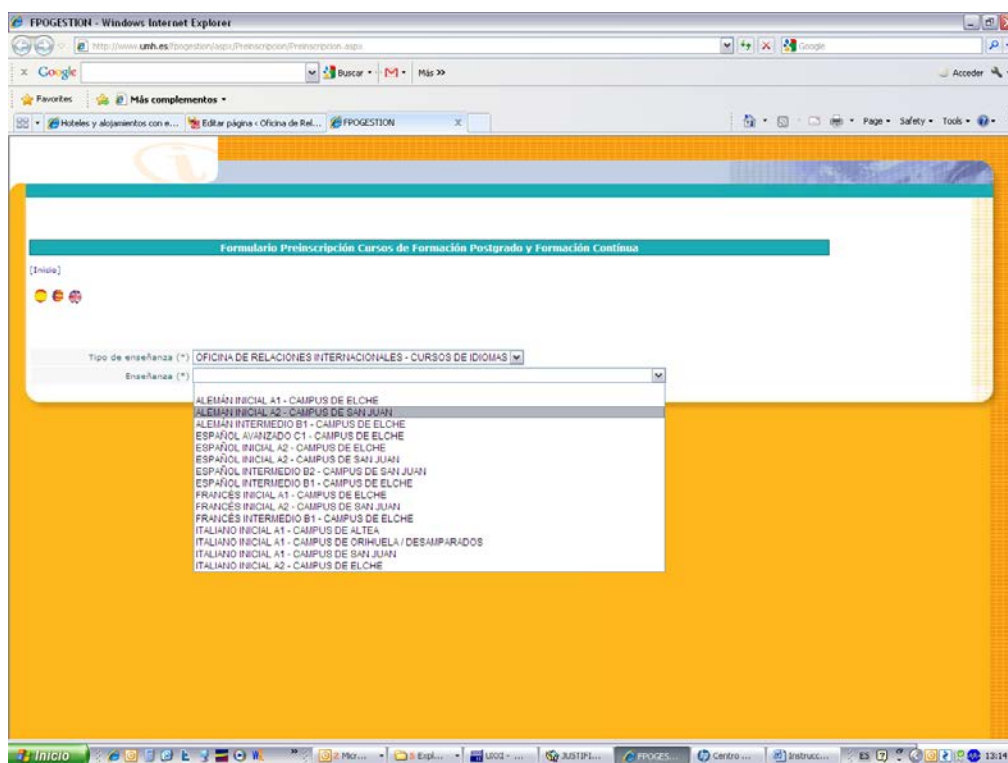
FPOGESTION - Windows Internet Explorer

http://www.umh.es/fpogestion/aspx/Preinscripcion/Preinscripcion.aspx

Google

x Google

Buscar · Más »

Acceder

Favoritos

Más complementos ·

Hoteles y alojamientos con e...

Editar página « Oficina de Rel...

FPOGESTION

Page · Safety · Tools ·

Formulario Preinscripción Cursos de Formación Postgrado y Formación Contínua

[Inicio]

Tipo de enseñanza (*) OFICINA DE RELACIONES INTERNACIONALES - CURSOS DE IDIOMAS

Enseñanza (*)

ALEMÁN INICIAL A1 - CAMPUS DE ELCHE
ALEMAN INICIAL A2 - CAMPUS DE SAN JUAN
ALEMÁN INTERMEDIO B1 - CAMPUS DE ELCHE
ESPAÑOL AVANZADO C1 - CAMPUS DE ELCHE
ESPAÑOL INICIAL A2 - CAMPUS DE ELCHE
ESPAÑOL INICIAL A2 - CAMPUS DE SAN JUAN
ESPAÑOL INTERMEDIO B2 - CAMPUS DE SAN JUAN
ESPAÑOL INTERMEDIO B1 - CAMPUS DE ELCHE
FRANCÉS INICIAL A1 - CAMPUS DE ELCHE
FRANCÉS INICIAL A2 - CAMPUS DE SAN JUAN
FRANCÉS INTERMEDIO B1 - CAMPUS DE ELCHE
ITALIANO INICIAL A1 - CAMPUS DE ALTEA
ITALIANO INICIAL A1 - CAMPUS DE ORIHUELA / DESAMPARADOS
ITALIANO INICIAL A1 - CAMPUS DE SAN JUAN
ITALIANO INICIAL A2 - CAMPUS DE ELCHE

Inicio

2 Micr...

3 Expl...

U002 - ...

JUSTIFI...

FPOGES...

Centro ...

Instrucc...

ES

13:14